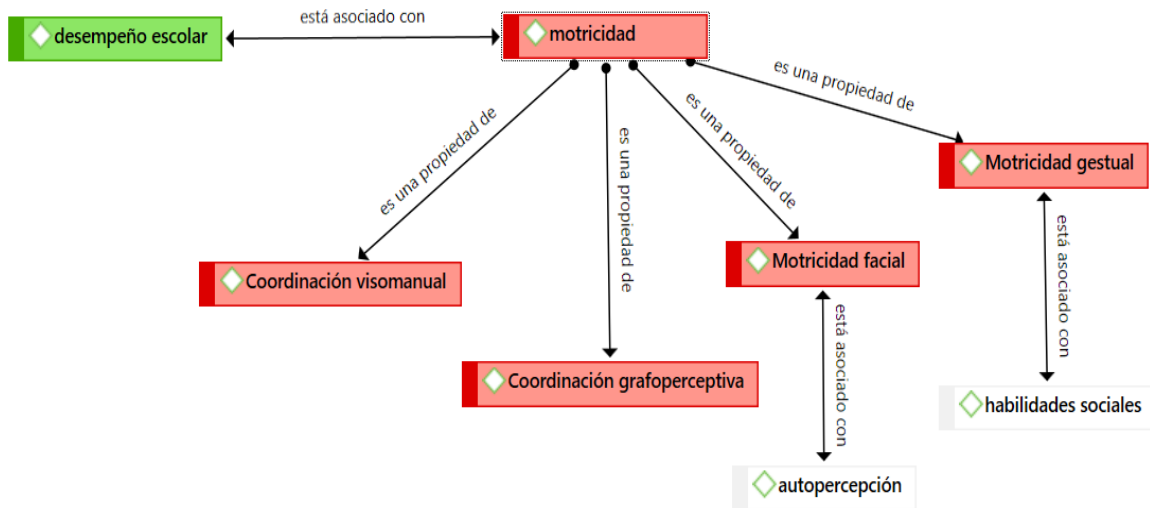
desempeño escolar

está asociado con

motricidad

es una propiedad de

Motricidad gestual

es una propiedad de

es una propiedad de

es una propiedad de

Coordinación visomanual

Motricidad facial

está asociado con

está asociado con

Coordinación grafoperceptiva

habilidades sociales

autopercepción